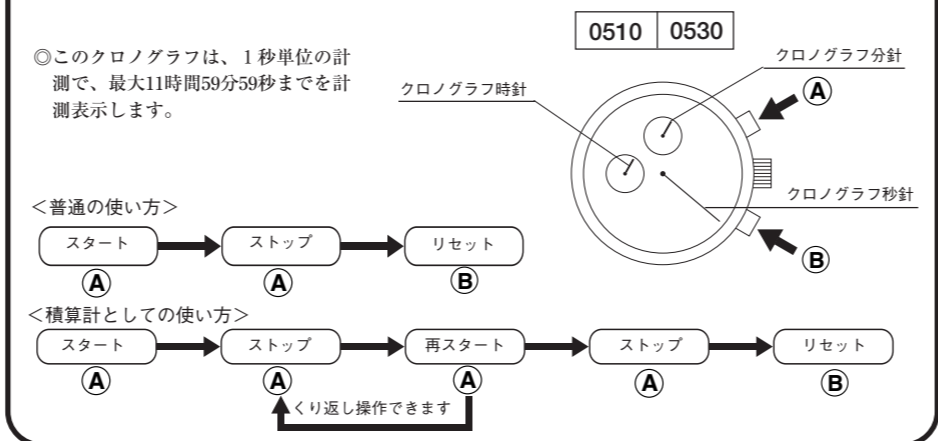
| 0510 | 0530 |
|---|---|

◎このクロノグラフは、1秒単位の計測で、最大11時間59分59秒までを計測表示します。

クロノグラフ分針
クロノグラフ時針
Ⓐ
クロノグラフ秒針
Ⓑ

<普通の使い方>
スタート Ⓐ
ストップ Ⓐ
リセット Ⓑ

<積算計としての使い方>
スタート Ⓐ
ストップ Ⓐ
再スタート Ⓐ
ストップ Ⓐ
リセット Ⓑ

くり返し操作できます